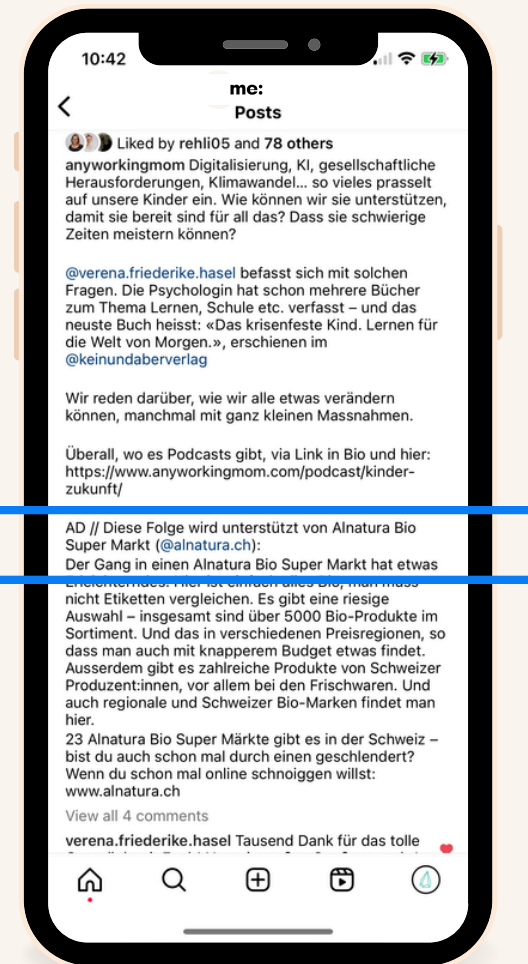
10:42

me:
Posts

Liked by rehli05 and 78 others

anyworkingmom Digitalisierung, KI, gesellschaftliche Herausforderungen, Klimawandel... so vieles prasselt auf unsere Kinder ein. Wie können wir sie unterstützen, damit sie bereit sind für all das? Dass sie schwierige Zeiten meistern können?

@verena.friederike.hasel befasst sich mit solchen Fragen. Die Psychologin hat schon mehrere Bücher zum Thema Lernen, Schule etc. verfasst – und das neuste Buch heisst: «Das krisenfeste Kind. Lernen für die Welt von Morgen.», erschienen im @keinundaberverlag

Wir reden darüber, wie wir alle etwas verändern können, manchmal mit ganz kleinen Massnahmen.

Überall, wo es Podcasts gibt, via Link in Bio und hier: https://www.anyworkingmom.com/podcast/kinder-zukunft/

AD // Diese Folge wird unterstützt von Alnatura Bio Super Markt (@alnatura.ch):
Der Gang in einen Alnatura Bio Super Markt hat etwas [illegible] nicht Etiketten vergleichen. Es gibt eine riesige Auswahl – insgesamt sind über 5000 Bio-Produkte im Sortiment. Und das in verschiedenen Preisregionen, so dass man auch mit knapperem Budget etwas findet. Ausserdem gibt es zahlreiche Produkte von Schweizer Produzent:innen, vor allem bei den Frischwaren. Und auch regionale und Schweizer Bio-Marken findet man hier.
23 Alnatura Bio Super Märkte gibt es in der Schweiz – bist du auch schon mal durch einen geschlendert? Wenn du schon mal online schnoiggen willst: www.alnatura.ch

View all 4 comments

verena.friederike.hasel Tausend Dank für das tolle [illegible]